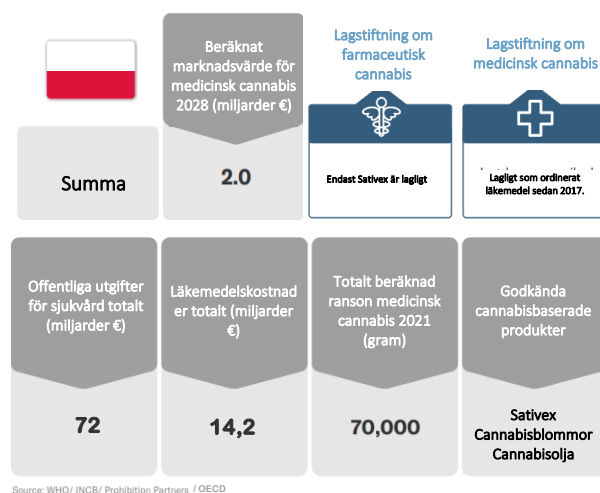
Beräknat marknadsvärde för medicinsk cannabis 2028 (miljarder €)

Lagstiftning om farmaceutisk cannabis

Lagstiftning om medicinsk cannabis

Summa

2.0

Endast Sativex är lagligt

Lagligt som ordinerat läkemedel sedan 2017.

Offentliga utgifter för sjukvård totalt (miljarder €)

Läkemedelskostnader totalt (miljarder €)

Totalt beräknad ranson medicinsk cannabis 2021 (gram)

Godkända cannabisbaserade produkter

72

14,2

70,000

Sativex
Cannabisblommor
Cannabisolja

Source: WHO/ INCB/ Prohibition Partners / OECD